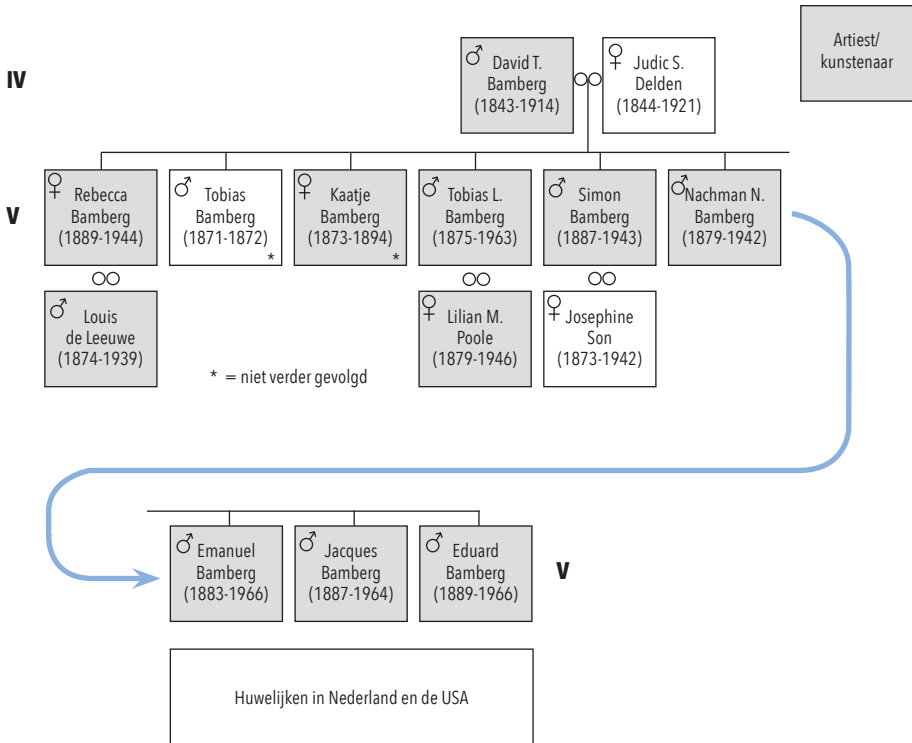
Artiest/ kunstenaar

IV

♂ David T. Bamberg (1843-1914)

∞

♀ Judic S. Delden (1844-1921)

V

♀ Rebecca Bamberg (1889-1944)

♂ Tobias Bamberg (1871-1872) *

♀ Kaatje Bamberg (1873-1894) *

♂ Tobias L. Bamberg (1875-1963)

♂ Simon Bamberg (1887-1943)

♂ Nachman N. Bamberg (1879-1942)

∞

♂ Louis de Leeuwe (1874-1939)

∞

♀ Lilian M. Poole (1879-1946)

∞

♀ Josephine Son (1873-1942)

* = niet verder gevolgd

♂ Emanuel Bamberg (1883-1966)

♂ Jacques Bamberg (1887-1964)

♂ Eduard Bamberg (1889-1966)

V

Huwelijken in Nederland en de USA